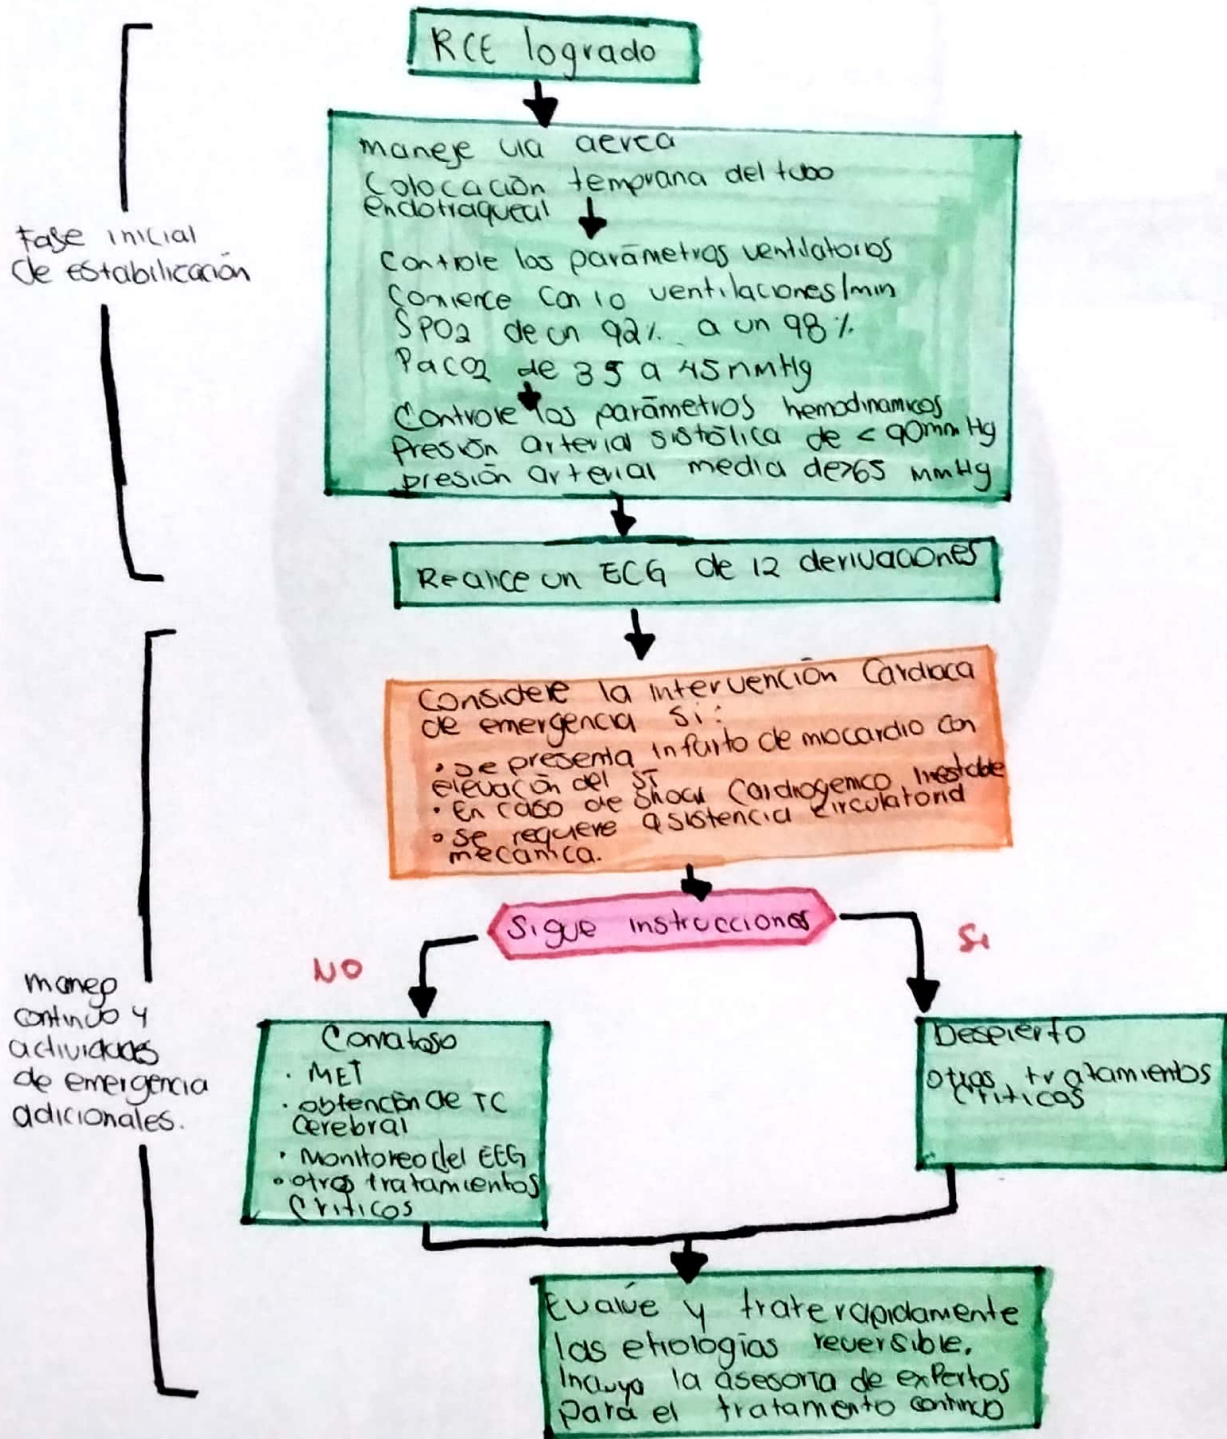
Fase inicial de estabilicación

RCE logrado

maneje via aerea
Colocación temprana del tubo endotraqueal

Controle los parámetros ventilatorios
Comience con 10 ventilaciones/min
SpO2 de un 92% a un 98%
PaCO2 de 35 a 45 mmHg

Controle los parámetros hemodinamicos
Presión arterial sistólica de < 90mmHg
presión arterial media de>65 mmHg

Realice un ECG de 12 derivaciones

manejo continuo y actividades de emergencia adicionales.

Considere la intervención Cardiaca de emergencia si:
• se presenta infarto de miocardio con elevación del ST
• En caso de shock cardiogenico inestable
• se requiere asistencia circulatoria mecanica.

Sigue instrucciones

NO

Si

Comatoso
• MET
• obtención de TC cerebral
• Monitoreo del EEG
• otros tratamientos criticos

Despierto
otros tratamientos criticos

Evalúe y trate rapidamente las etiologías reversible.
Incluya la asesoria de expertos para el tratamiento continuo